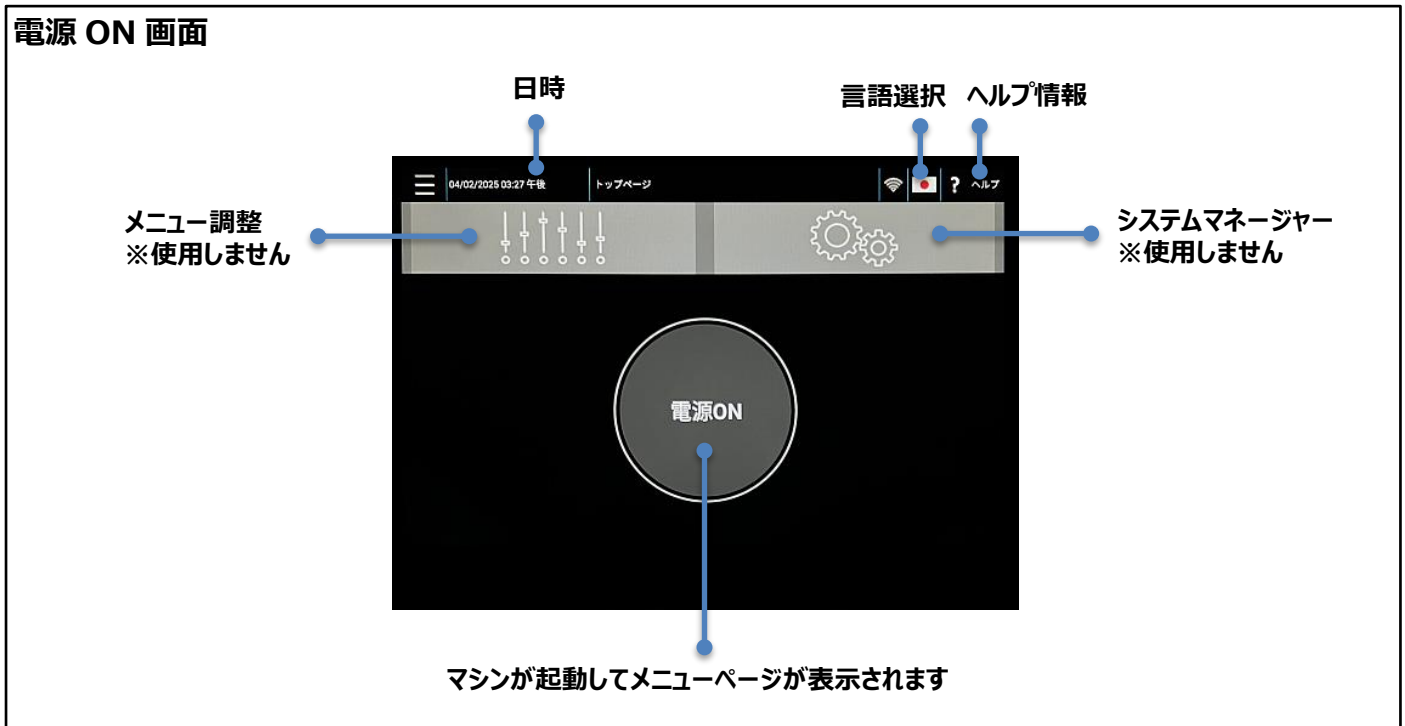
電源 ON 画面

日時

言語選択 ヘルプ情報

04/02/2025 03:27 午後

トップページ

? ヘルプ

メニュー調整
※使用しません

システムマネージャー
※使用しません

電源ON

マシンが起動してメニューページが表示されます